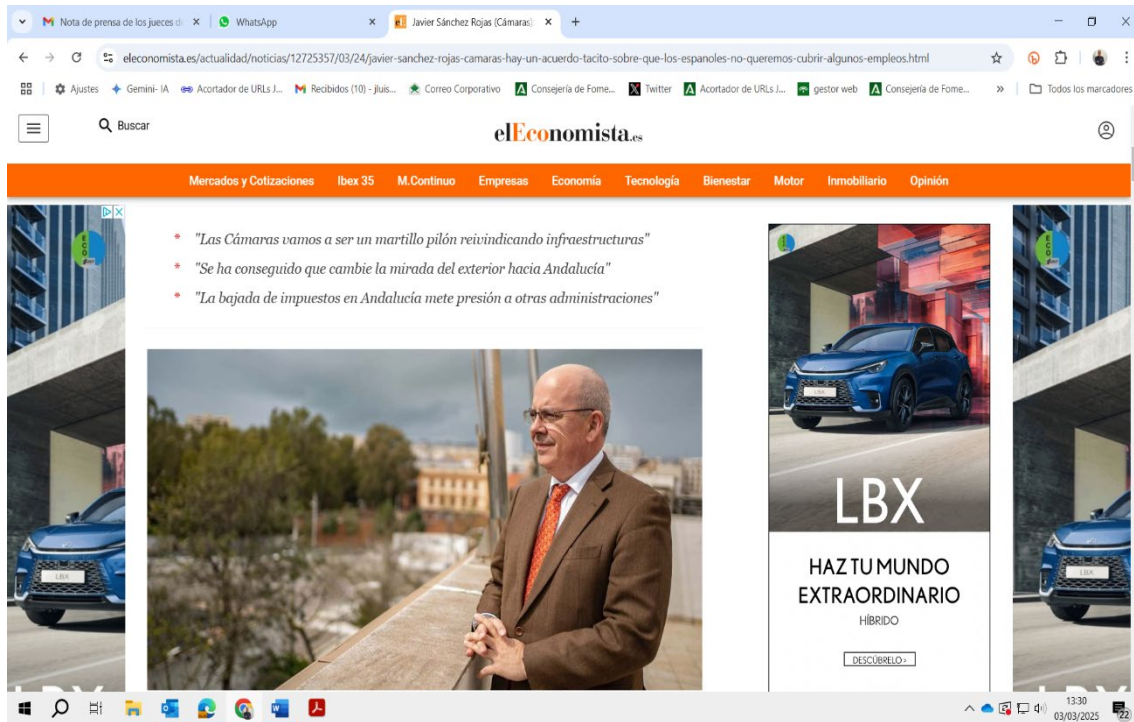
Nota de prensa de los jueces d × | WhatsApp × | Javier Sánchez Rojas (Cámaras) × +

eleconomista.es/actualidad/noticias/12725357/03/24/javier-sanchez-rojas-camaras-hay-un-acuerdo-tacito-sobre-que-los-espanoles-no-queremos-cubrir-algunos-empleos.html

Ajustes Gemini- IA Acortador de URLs J... Recibidos (10) - jluis... Correo Corporativo Consejería de Fome... Twitter Acortador de URLs J... gestor web Consejería de Fome... » Todos los marcadores

Buscar

elEconomista.es

Mercados y Cotizaciones Ibex 35 M.Continuo Empresas Economía Tecnología Bienestar Motor Inmobiliario Opinión

"Las Cámaras vamos a ser un martillo pilón reivindicando infraestructuras"

"Se ha conseguido que cambie la mirada del exterior hacia Andalucía"

"La bajada de impuestos en Andalucía mete presión a otras administraciones"

LBX

HAZ TU MUNDO EXTRAORDINARIO

HÍBRIDO

DESCÚBRELO ›

13:30
03/03/2025
22